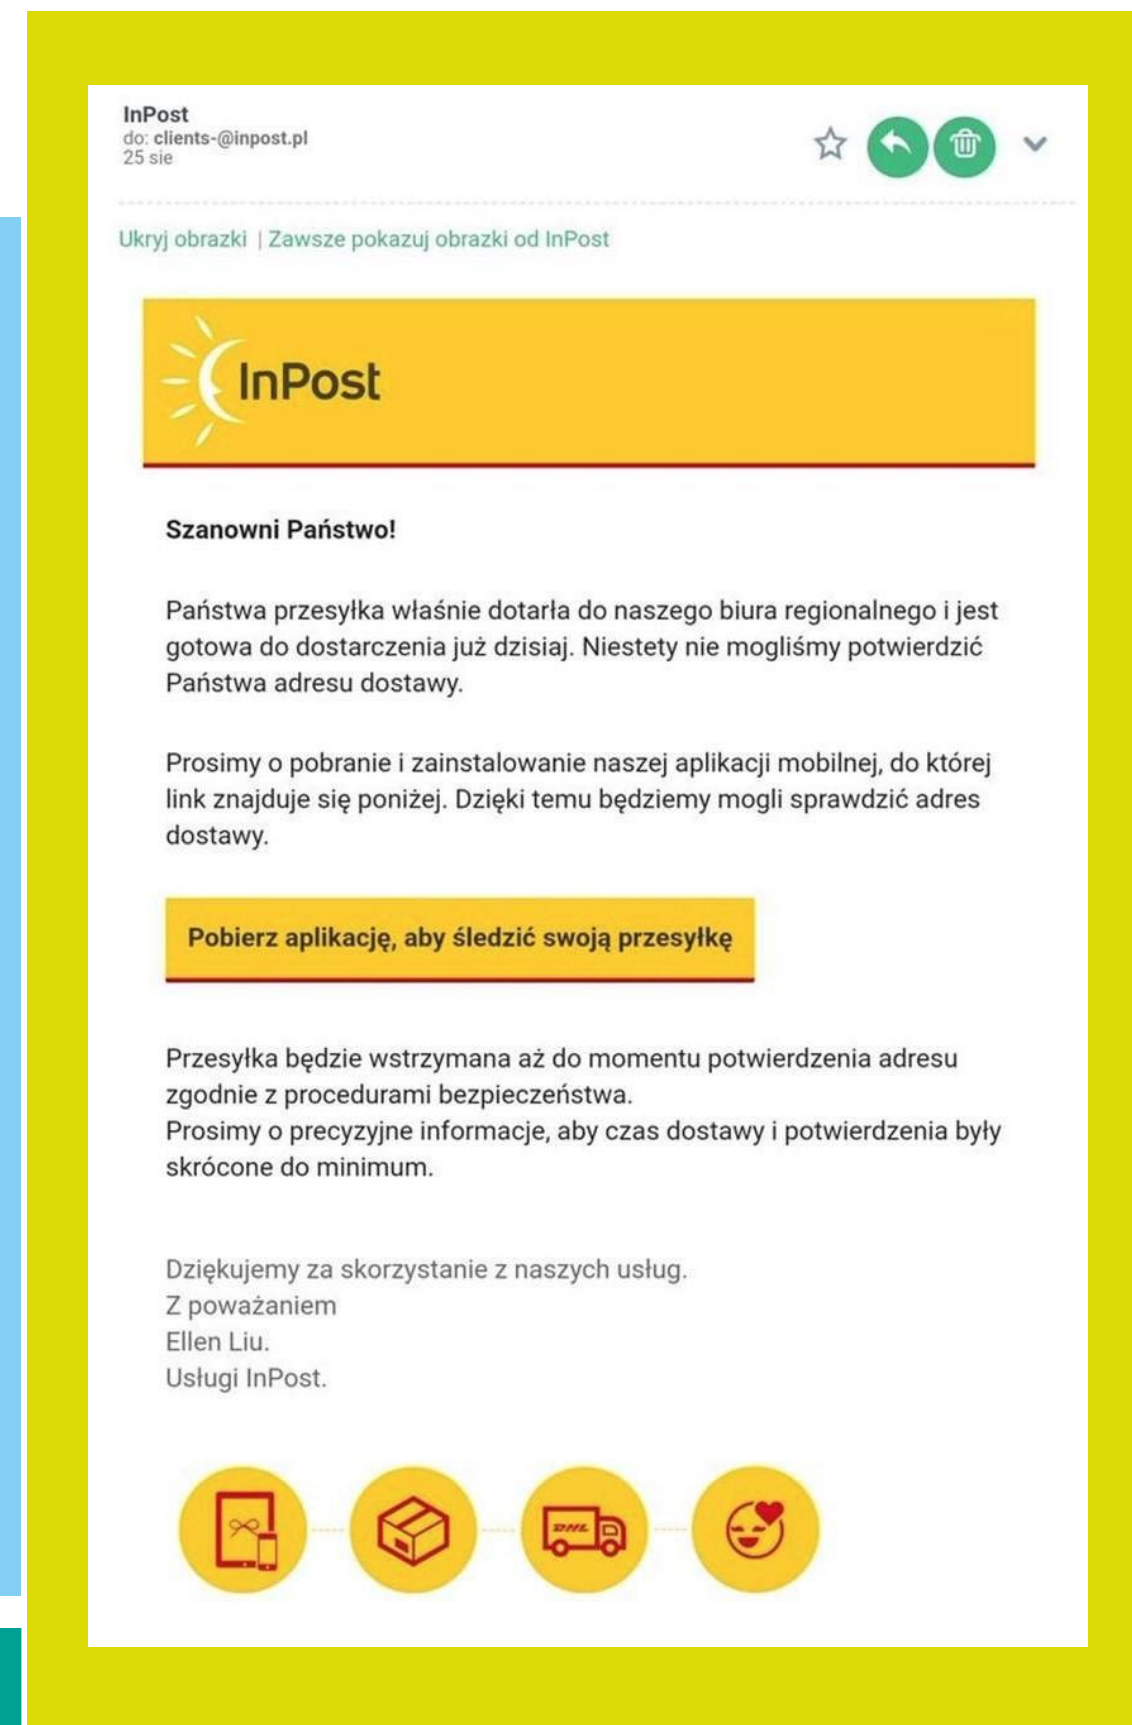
InPost
do: clients-@inpost.pl
25 sie

Ukryj obrazki | Zawsze pokazuj obrazki od InPost

InPost

Szanowni Państwo!

Państwa przesyłka właśnie dotarła do naszego biura regionalnego i jest gotowa do dostarczenia już dzisiaj. Niestety nie mogliśmy potwierdzić Państwa adresu dostawy.

Prosimy o pobranie i zainstalowanie naszej aplikacji mobilnej, do której link znajduje się poniżej. Dzięki temu będziemy mogli sprawdzić adres dostawy.

Pobierz aplikację, aby śledzić swoją przesyłkę

Przesyłka będzie wstrzymana aż do momentu potwierdzenia adresu zgodnie z procedurami bezpieczeństwa.
Prosimy o precyzyjne informacje, aby czas dostawy i potwierdzenia były skrócone do minimum.

Dziękujemy za skorzystanie z naszych usług.
Z poważaniem
Ellen Liu.
Usługi InPost.

DHL